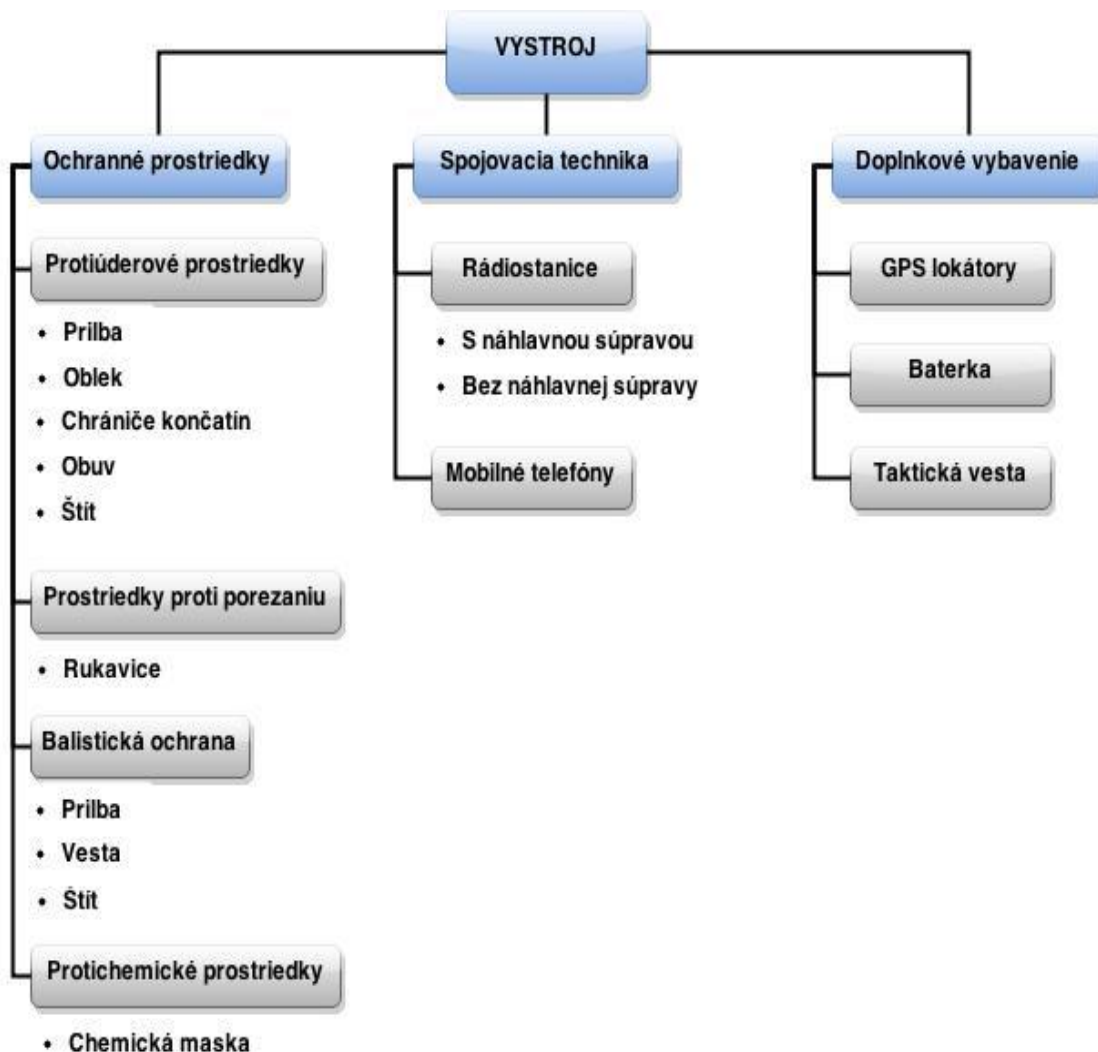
VYSTROJ

Ochranné prostriedky

Protiúderové prostriedky

- Prilba
- Oblek
- Chrániče končatín
- Obuv
- Štít

Prostriedky proti porezaniu

- Rukavice

Balistická ochrana

- Prilba
- Vesta
- Štít

Protichemické prostriedky

- Chemická maska

Spojovacia technika

Rádiostanice

- S náhlavnou súpravou
- Bez náhlavnej súpravy

Mobilné telefóny

Doplnkové vybavenie

GPS lokátory

Baterka

Taktická vesta